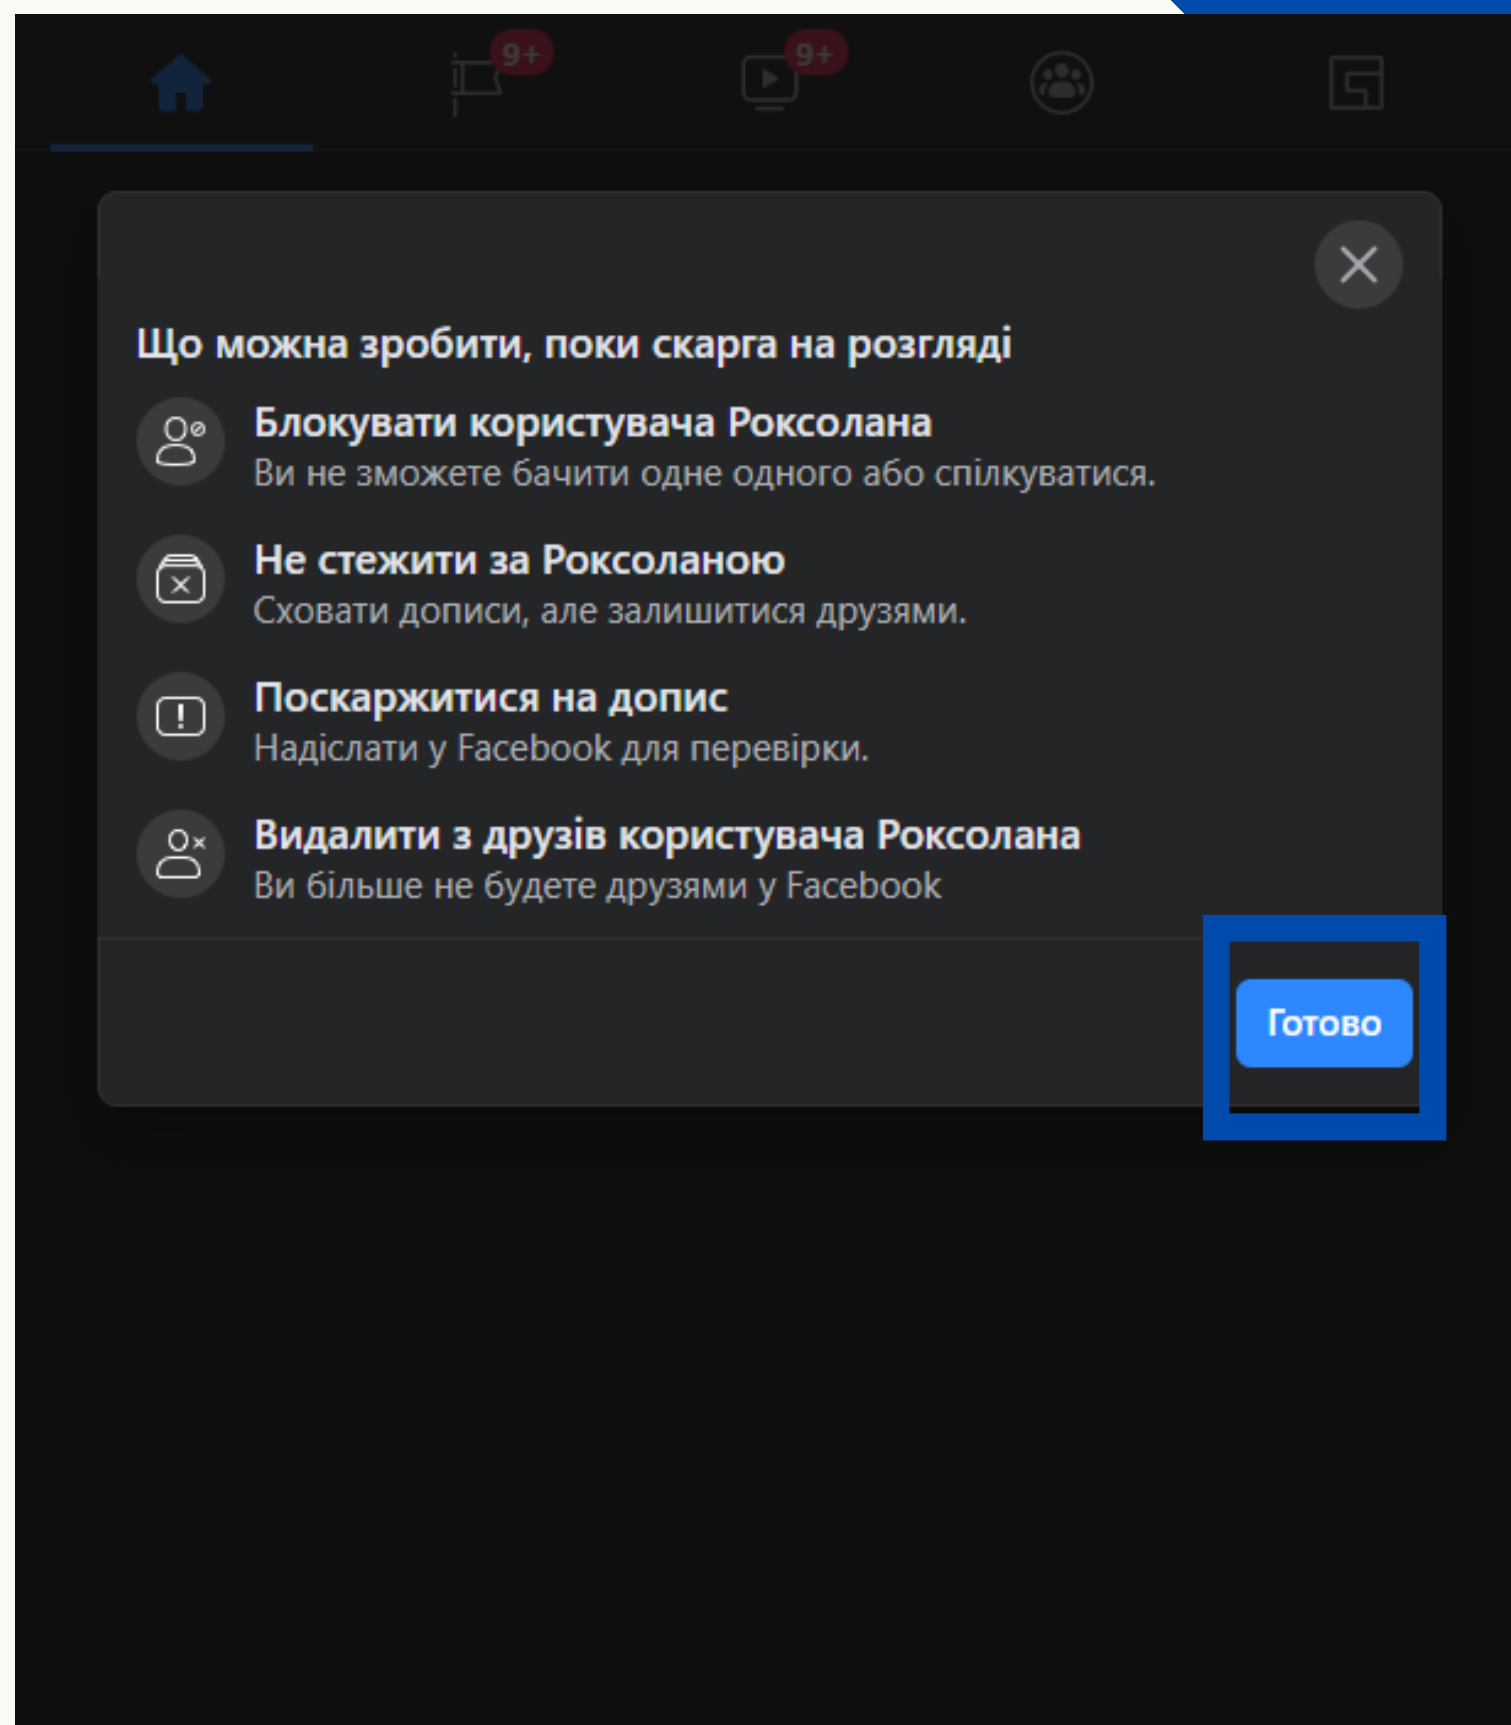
9+
9+

Що можна зробити, поки скарга на розгляді

Блокувати користувача Роксолана
Ви не зможете бачити одне одного або спілкуватися.

Не стежити за Роксоланою
Сховати дописи, але залишитися друзями.

Поскаржитися на допис
Надіслати у Facebook для перевірки.

Видалити з друзів користувача Роксолана
Ви більше не будете друзями у Facebook

Готово